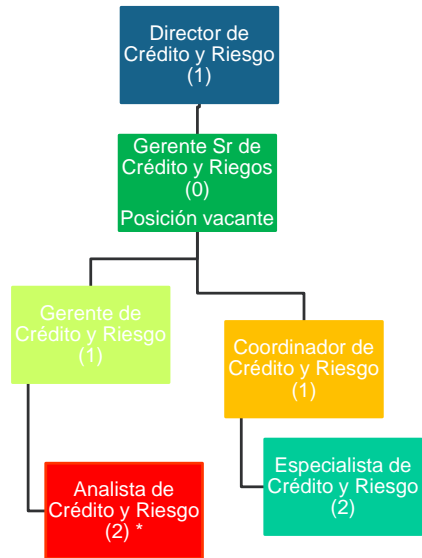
Director de Crédito y Riesgo (1)

Gerente Sr de Crédito y Riegos (0)
Posición vacante

Gerente de Crédito y Riesgo (1)

Coordinador de Crédito y Riesgo (1)

Analista de Crédito y Riesgo (2) *

Especialista de Crédito y Riesgo (2)